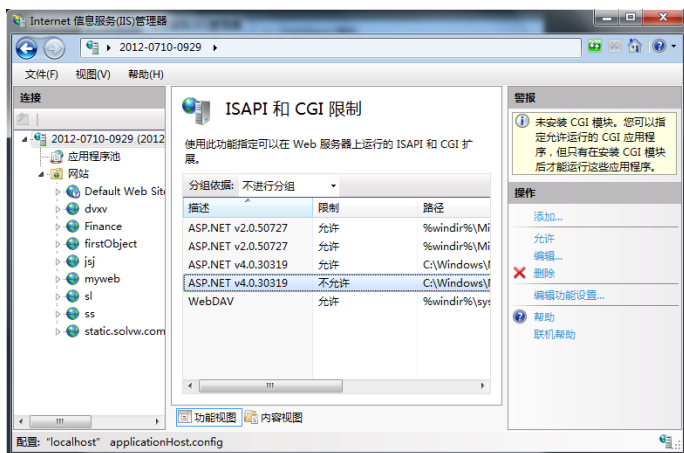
Internet 信息服务(IIS)管理器

2012-0710-0929

文件(F) 视图(V) 帮助(H)

连接

2012-0710-0929 (2012
应用程序池
网站
Default Web Site
dvxv
Finance
firstObject
jsj
myweb
sl
ss
static.solvw.com

ISAPI 和 CGI 限制

使用此功能指定可以在 Web 服务器上运行的 ISAPI 和 CGI 扩展。

分组依据: 不进行分组

| 描述 | 限制 | 路径 |
|---|---|---|
| ASP.NET v2.0.50727 | 允许 | %windir%\Mi |
| ASP.NET v2.0.50727 | 允许 | %windir%\Mi |
| ASP.NET v4.0.30319 | 允许 | C:\Windows\ |
| ASP.NET v4.0.30319 | 不允许 | C:\Windows\ |
| WebDAV | 允许 | %windir%\sys |

功能视图 内容视图

警报

未安装 CGI 模块。您可以指定允许运行的 CGI 应用程序，但只有在安装 CGI 模块后才能运行这些应用程序。

操作

添加...
允许
编辑...
删除
编辑功能设置...
帮助
联机帮助

配置: "localhost" applicationHost.config